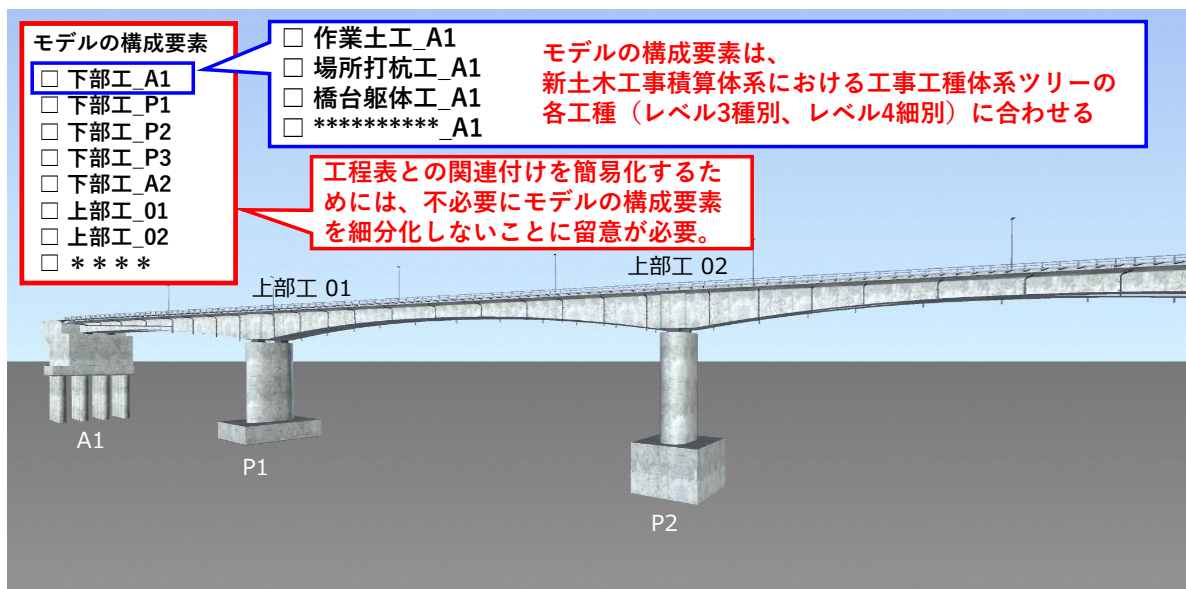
モデルの構成要素
☐ 下部工_A1
☐ 下部工_P1
☐ 下部工_P2
☐ 下部工_P3
☐ 下部工_A2
☐ 上部工_01
☐ 上部工_02
☐ ＊＊＊＊

☐ 作業土工_A1
☐ 場所打杭工_A1
☐ 橋台躯体工_A1
☐ **********_A1

モデルの構成要素は、新土木工事積算体系における工事工種体系ツリーの各工種（レベル3種別、レベル4細別）に合わせる

工程表との関連付けを簡易化するためには、不必要にモデルの構成要素を細分化しないことに留意が必要。

上部工 01
上部工 02
A1
P1
P2